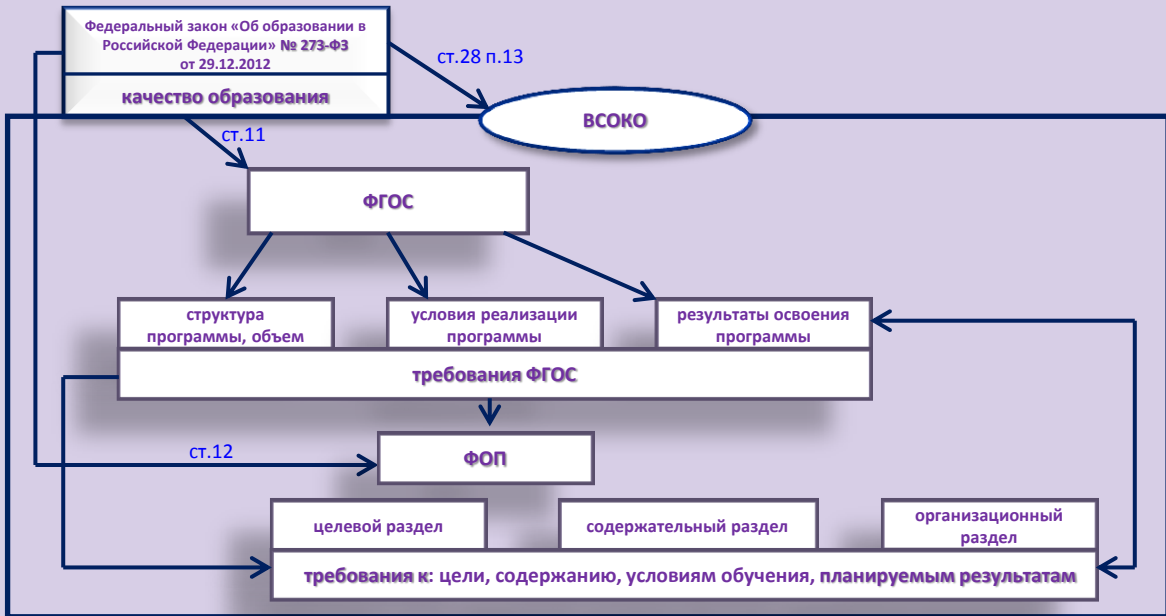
Федеральный закон «Об образовании в Российской Федерации» № 273-ФЗ от 29.12.2012

качество образования

ст.28 п.13

ВСОКО

ст.11

ФГОС

структура программы, объем

условия реализации программы

результаты освоения программы

требования ФГОС

ст.12

ФОП

целевой раздел

содержательный раздел

организационный раздел

требования к: цели, содержанию, условиям обучения, планируемым результатам